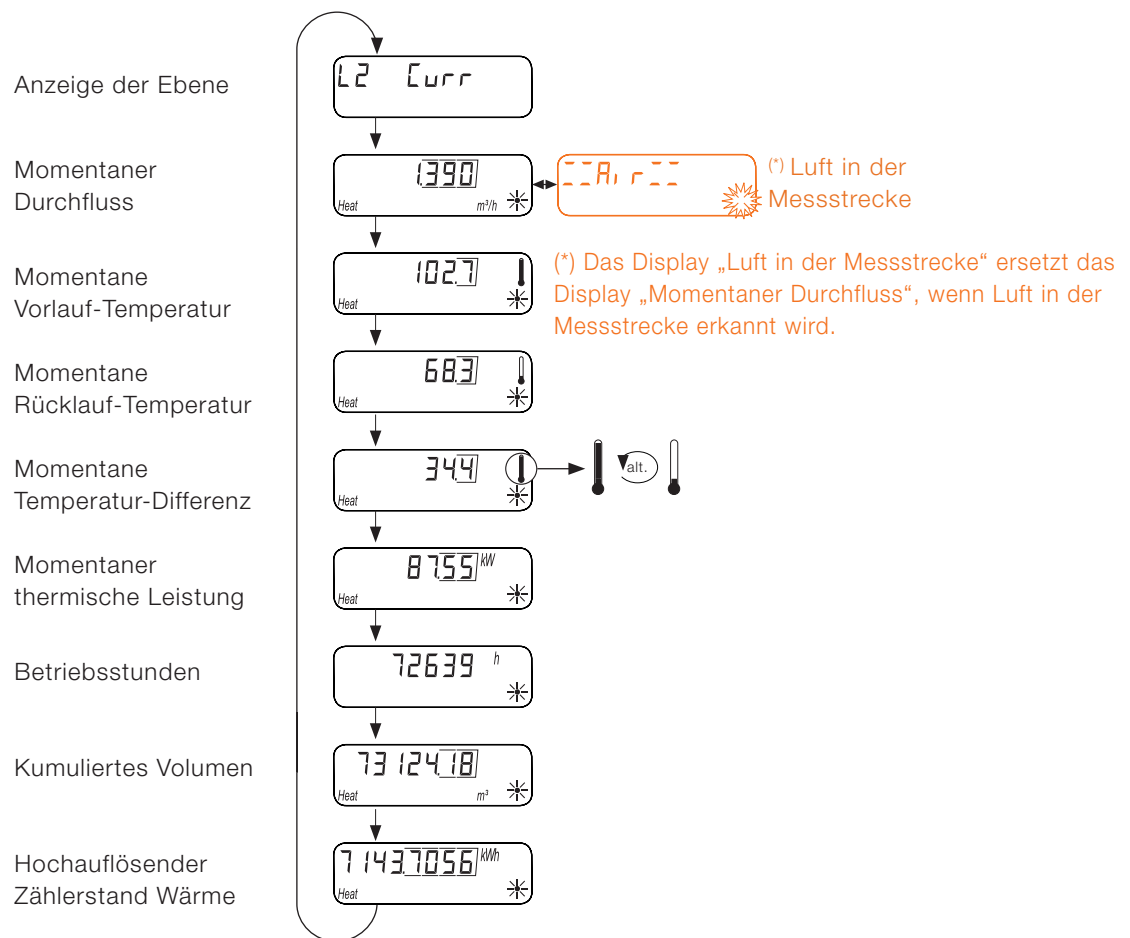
Anzeige der Ebene

L2 Curr

Momentaner Durchfluss

1.390
Heat m³/h

--Air--

(*) Luft in der Messstrecke

Momentane Vorlauf-Temperatur

102.7
Heat

(*) Das Display „Luft in der Messstrecke“ ersetzt das Display „Momentaner Durchfluss“, wenn Luft in der Messstrecke erkannt wird.

Momentane Rücklauf-Temperatur

68.3
Heat

Momentane Temperatur-Differenz

34.4
Heat

alt.

Momentaner thermische Leistung

87.55 kW
Heat

Betriebsstunden

72639 h

Kumuliertes Volumen

73124.18
Heat m³

Hochauflösender Zählerstand Wärme

71437.056 kWh
Heat